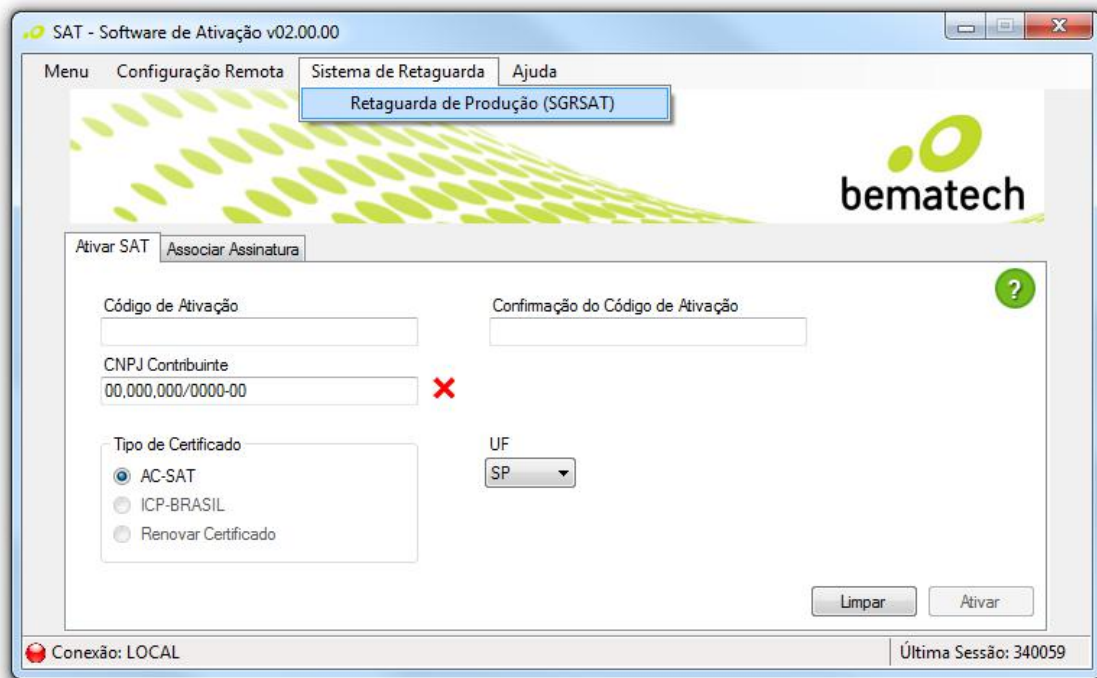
SAT - Software de Ativação v02.00.00

Menu Configuração Remota Sistema de Retaguarda Ajuda

Retaguarda de Produção (SGRSAT)

bematech

Ativar SAT Associar Assinatura

?

Código de Ativação

Confirmação do Código de Ativação

CNPJ Contribuinte

00,000,000/0000-00

Tipo de Certificado

AC-SAT

ICP-BRASIL

Renovar Certificado

UF

SP

Limpar Ativar

Conexão: LOCAL

Última Sessão: 340059